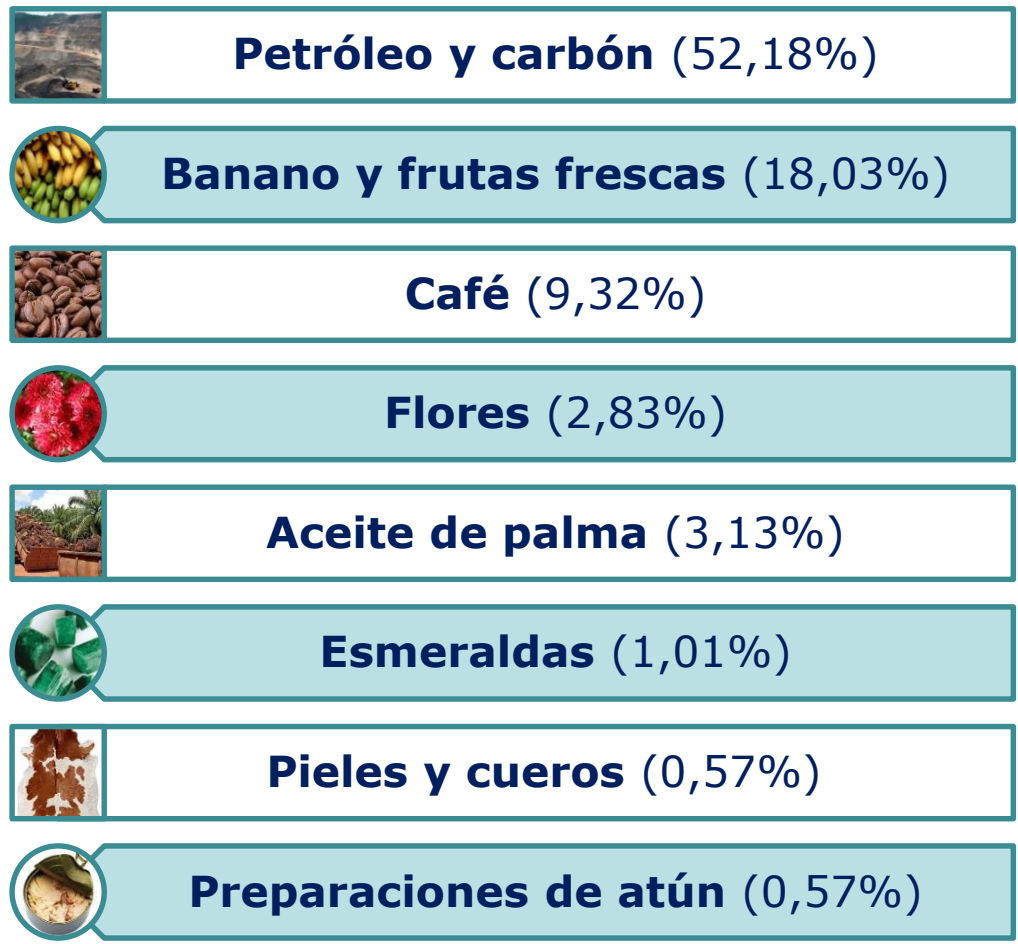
**Petróleo y carbón** (52,18%)

**Banano y frutas frescas** (18,03%)

**Café** (9,32%)

**Flores** (2,83%)

**Aceite de palma** (3,13%)

**Esmeraldas** (1,01%)

**Pieles y cueros** (0,57%)

**Preparaciones de atún** (0,57%)